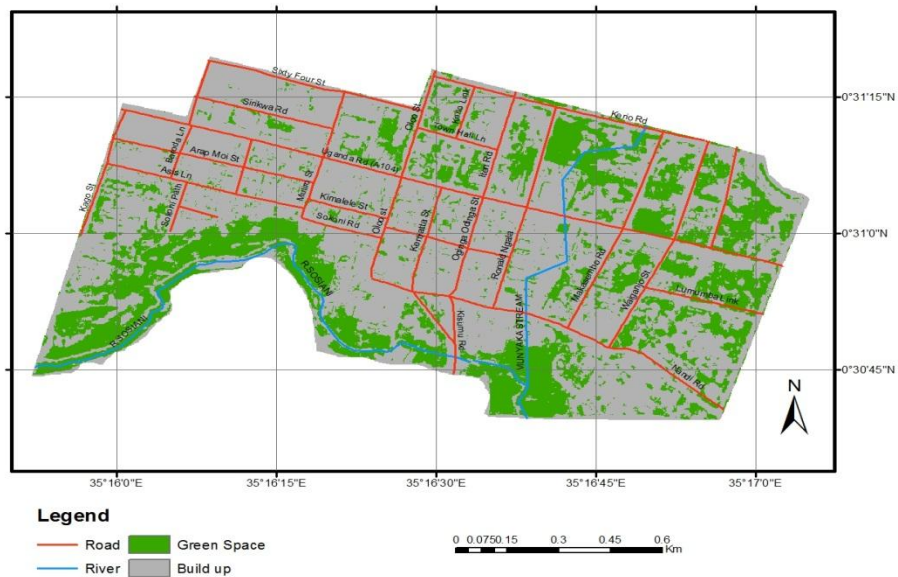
Sixty Four St
Sinkwa Rd
Oloo St
Town Hall Ln
Kerio Rd
Arap Moi St
Uganda Rd A104
Aals Ln
Kago St
Kimalele St
Sokoni Rd
Oloo St
Kenyatta St
Oginga Odinga St
Ronald Ngala
R.SOSIANI
R.SOSIANI
Kisumu Rd
VUNYAKA STREAM
Makasembo Rd
Lumumba Link
Nandi Rd
N
0°31'15"N
0°31'0"N
0°30'45"N
35°16'0"E
35°16'15"E
35°16'30"E
35°16'45"E
35°17'0"E
Legend
Road
River
Green Space
Build up
0 0.075 0.15 0.3 0.45 0.6
Km